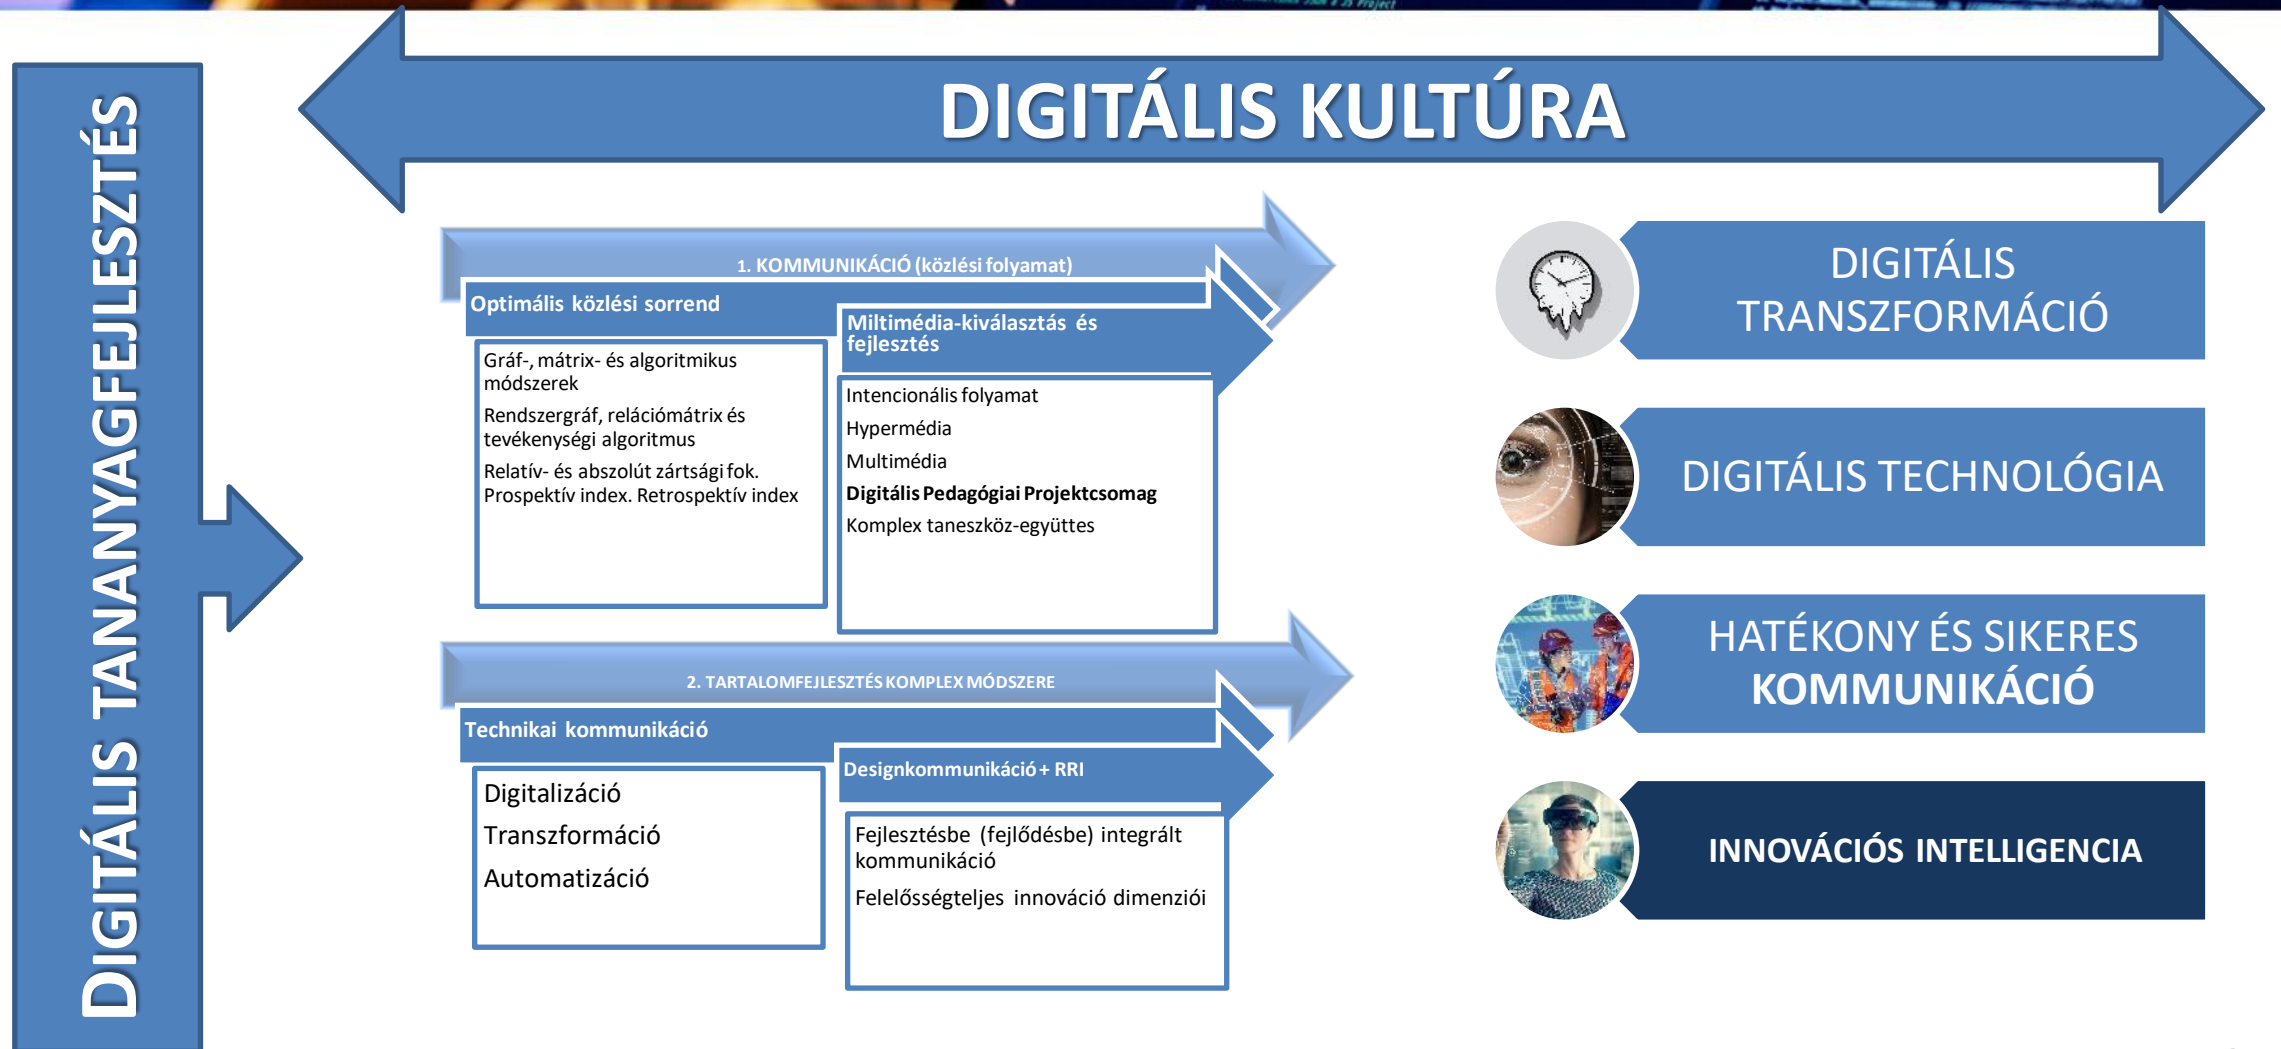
DIGITÁLIS TANANYAGFEJLESZTÉS

DIGITÁLIS KULTÚRA

1. KOMMUNIKÁCIÓ (közlési folyamat)

Optimális közlési sorrend

Gráf-, mátrix- és algoritmikus módszerek

Rendszergráf, relációmátrix és tevékenységi algoritmus

Relatív- és abszolút zártsági fok. Prospektív index. Retrospektív index

Miltimédia-kiválasztás és fejlesztés

Intencionális folyamat

Hypermédia

Multimédia

Digitális Pedagógiai Projektcsomag

Komplex taneszköz-együttes

2. TARTALOMFEJLESZTÉS KOMPLEX MÓDSZERE

Technikai kommunikáció

Digitalizáció

Transzformáció

Automatizáció

Designkommunikáció + RRI

Fejlesztésbe (fejlődésbe) integrált kommunikáció

Felelősségteljes innováció dimenziói

DIGITÁLIS TRANSZFORMÁCIÓ

DIGITÁLIS TECHNOLÓGIA

HATÉKONY ÉS SIKERES KOMMUNIKÁCIÓ

INNOVÁCIÓS INTELLIGENCIA